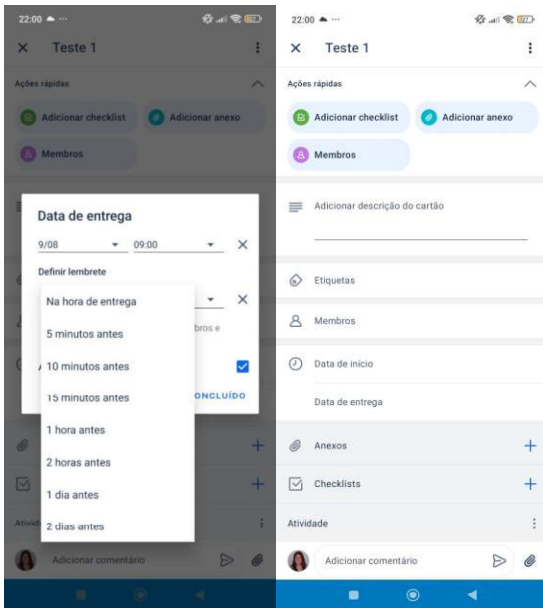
22:00

Teste 1

Ações rápidas

Adicionar checklist

Adicionar anexo

Membros

Data de entrega

9/08

09:00

Definir lembrete

Na hora de entrega

5 minutos antes

10 minutos antes

15 minutos antes

1 hora antes

2 horas antes

1 dia antes

2 dias antes

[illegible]bros e

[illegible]ONCLUÍDO

Atividade

Adicionar comentário

22:00

Teste 1

Ações rápidas

Adicionar checklist

Adicionar anexo

Membros

Adicionar descrição do cartão

Etiquetas

Membros

Data de início

Data de entrega

Anexos

Checklists

Atividade

Adicionar comentário